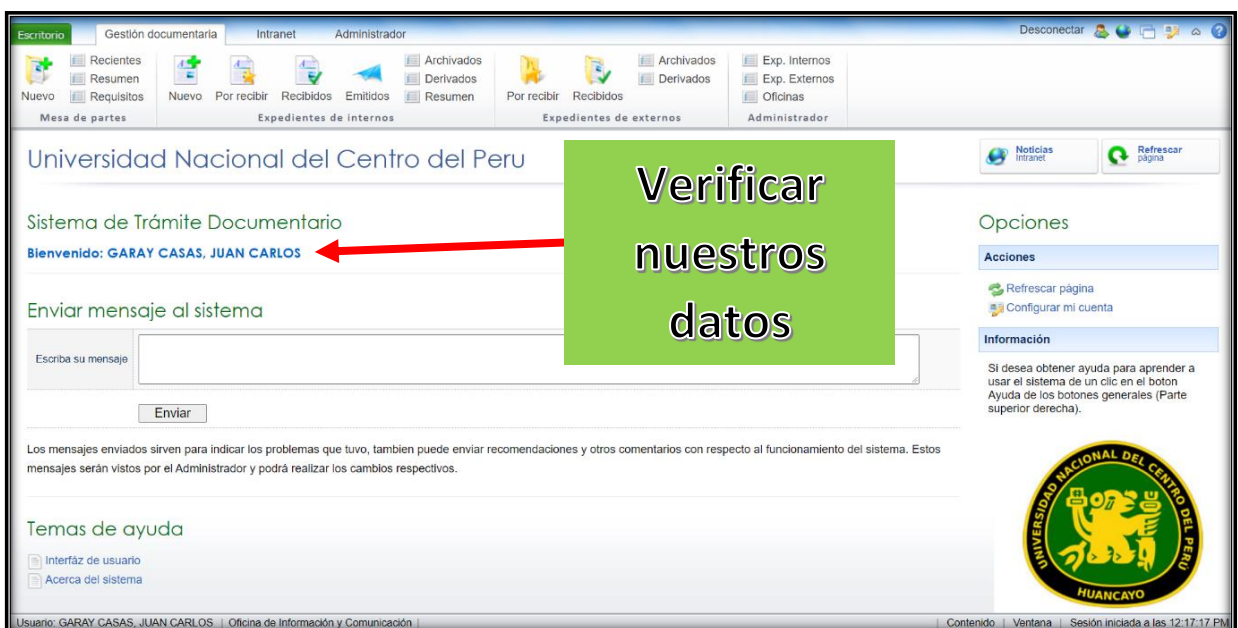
Escritorio | Gestión documentaria | Intranet | Administrador

Desconectar

Nuevo | Recientes | Resumen | Requisitos
Mesa de partes

Nuevo | Por recibir | Recibidos | Emitidos | Archivados | Derivados | Resumen
Expedientes de internos

Por recibir | Recibidos | Archivados | Derivados
Expedientes de externos

Exp. Internos | Exp. Externos | Oficinas
Administrador

Universidad Nacional del Centro del Peru

Noticias Intranet | Refrescar página

Verificar nuestros datos

Sistema de Trámite Documentario

Bienvenido: GARAY CASAS, JUAN CARLOS

Enviar mensaje al sistema

Escriba su mensaje

Enviar

Los mensajes enviados sirven para indicar los problemas que tuvo, tambien puede enviar recomendaciones y otros comentarios con respecto al funcionamiento del sistema. Estos mensajes serán vistos por el Administrador y podrá realizar los cambios respectivos.

Temas de ayuda

Interfáz de usuario
Acerca del sistema

Opciones

Acciones

Refrescar página
Configurar mi cuenta

Información

Si desea obtener ayuda para aprender a usar el sistema de un clic en el boton Ayuda de los botones generales (Parte superior derecha).

UNIVERSIDAD NACIONAL DEL CENTRO DEL PERU
HUANCAYO

Usuario: GARAY CASAS, JUAN CARLOS | Oficina de Información y Comunicación | | Contenido | Ventana | Sesión iniciada a las 12:17:17 PM